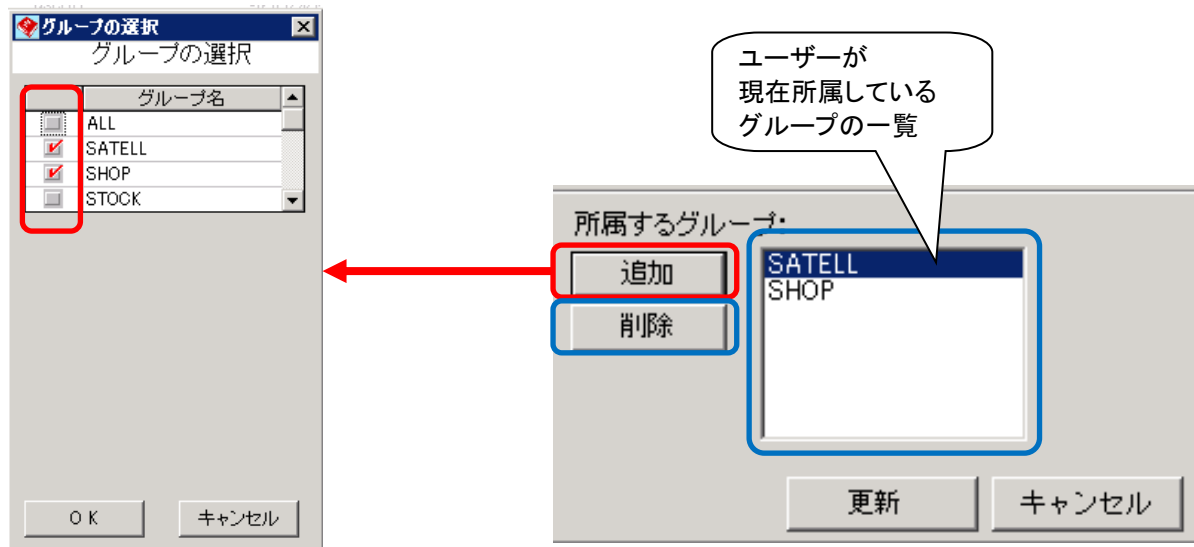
グループの選択
グループの選択

| | グループ名 |
|---|---|
| ☐ | ALL |
| ☑ | SATELL |
| ☑ | SHOP |
| ☐ | STOCK |

OK
キャンセル

ユーザーが
現在所属している
グループの一覧

所属するグループ:
追加
削除
SATELL
SHOP
更新
キャンセル